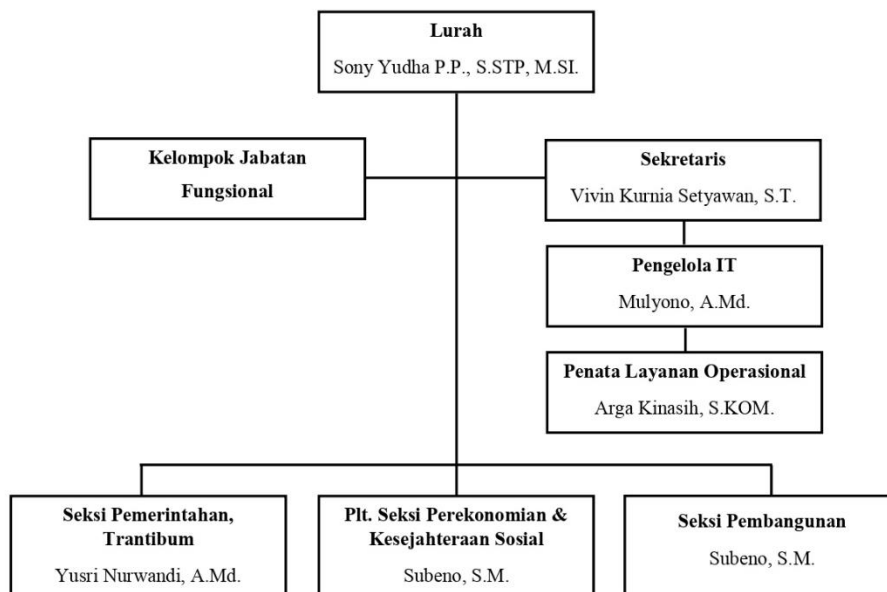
Lurah
Sony Yudha P.P., S.STP, M.SI.

Kelompok Jabatan Fungsional

Sekretaris
Vivin Kurnia Setyawan, S.T.

Pengelola IT
Mulyono, A.Md.

Penata Layanan Operasional
Arga Kinasih, S.KOM.

Seksi Pemerintahan, Trantibum
Yusri Nurwandi, A.Md.

Plt. Seksi Perekonomian & Kesejahteraan Sosial
Subeno, S.M.

Seksi Pembangunan
Subeno, S.M.